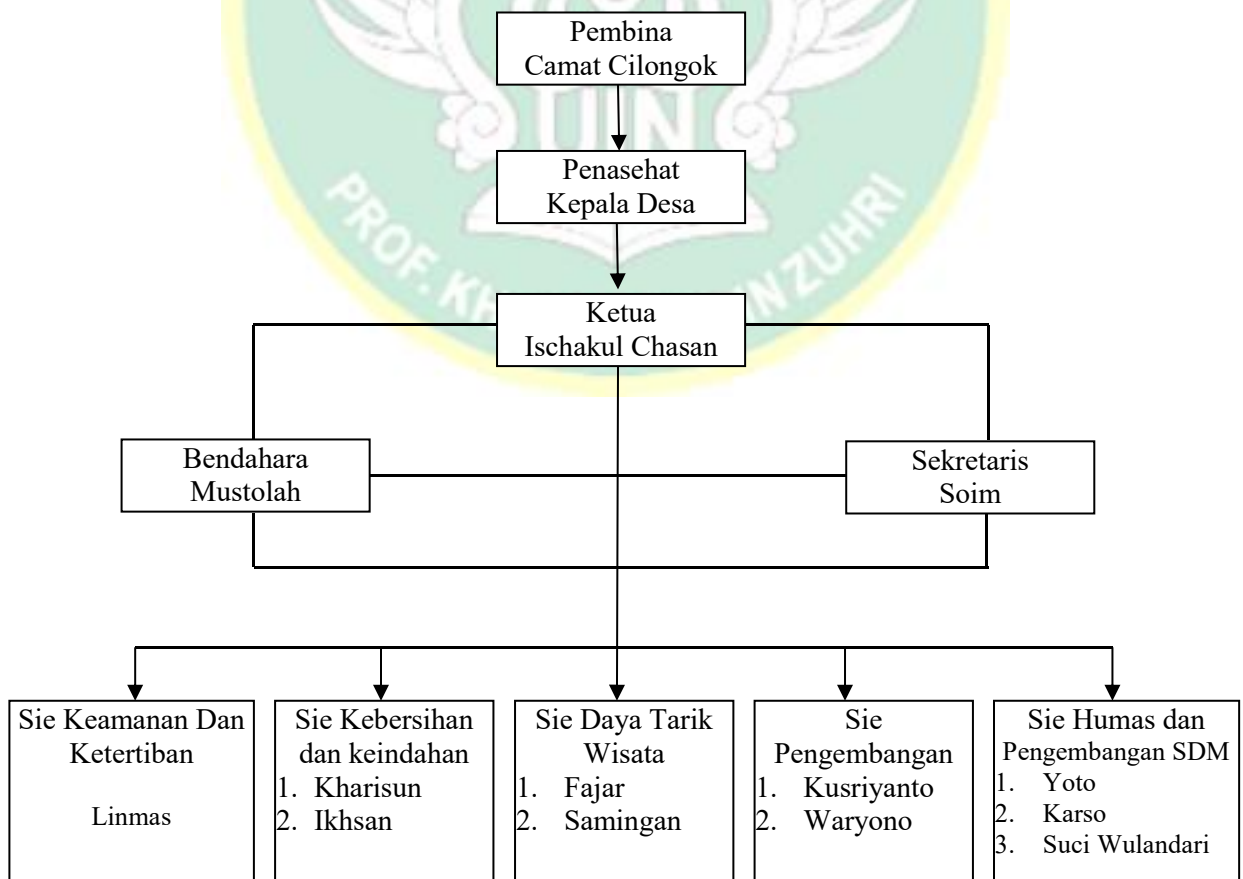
Pembina
Camat Cilongok

Penasehat
Kepala Desa

Ketua
Ischakul Chasan

Bendahara
Mustolah

Sekretaris
Soim

Sie Keamanan Dan Ketertiban

Linmas

Sie Kebersihan dan keindahan
1. Kharisun
2. Ikhsan

Sie Daya Tarik Wisata
1. Fajar
2. Samingan

Sie Pengembangan
1. Kusriyanto
2. Waryono

Sie Humas dan Pengembangan SDM
1. Yoto
2. Karso
3. Suci Wulandari